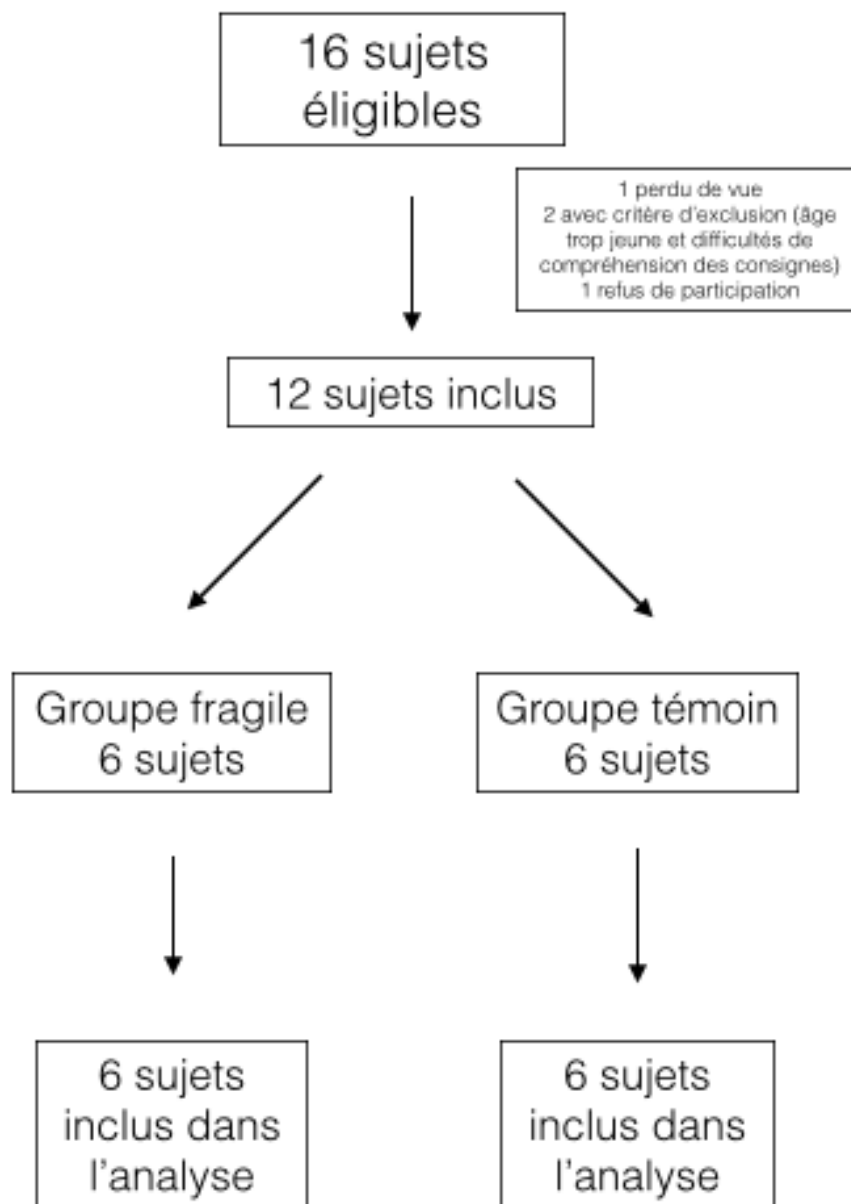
16 sujets éligibles

1 perdu de vue
2 avec critère d'exclusion (âge trop jeune et difficultés de compréhension des consignes)
1 refus de participation

12 sujets inclus

Groupe fragile
6 sujets

Groupe témoin
6 sujets

6 sujets inclus dans l'analyse

6 sujets inclus dans l'analyse